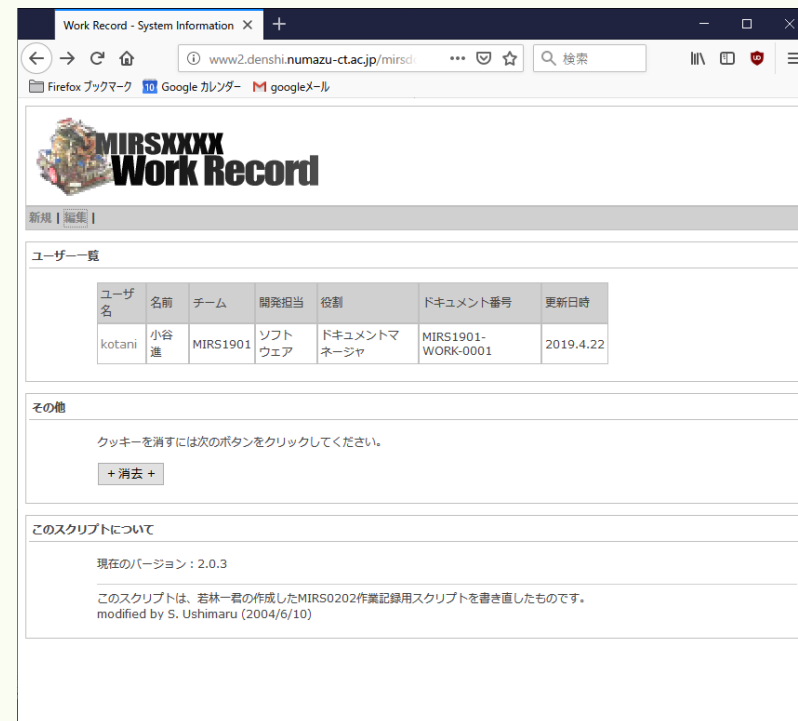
Work Record - System Information ×

www2.denshi.numazu-ct.ac.jp/mirsd

検索

Firefox ブックマーク Google カレンダー googleメール

MIRSXXXX
Work Record

新規 | 編集 |

ユーザー一覧

| ユーザ名 | 名前 | チーム | 開発担当 | 役割 | ドキュメント番号 | 更新日時 |
|---|---|---|---|---|---|---|
| kotani | 小谷 進 | MIRS1901 | ソフトウェア | ドキュメントマネージャ | MIRS1901-WORK-0001 | 2019.4.22 |

その他

クッキーを消すには次のボタンをクリックしてください。

+ 消去 +

このスクリプトについて

現在のバージョン：2.0.3

このスクリプトは、若林一君の作成したMIRS0202作業記録用スクリプトを書き直したものです。
modified by S. Ushimaru (2004/6/10)